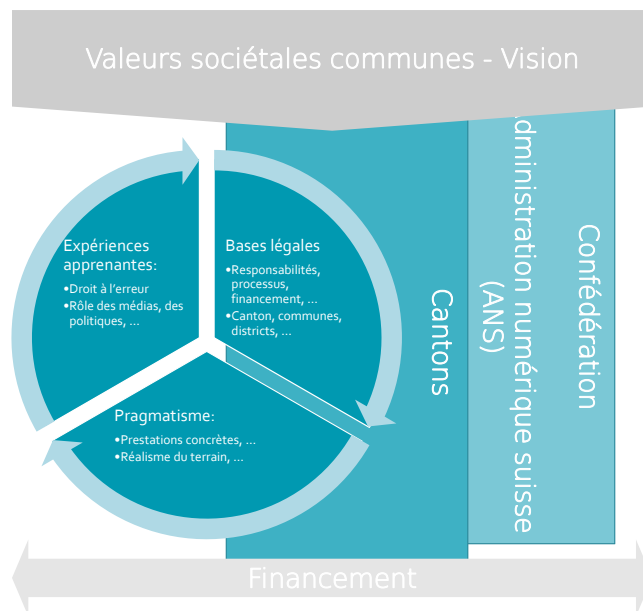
Valeurs sociétales communes - Vision

Expériences apprenantes:
•Droit à l'erreur
•Rôle des médias, des politiques, ...

Bases légales
•Responsabilités, processus, financement, ...
•Canton, communes, districts, ...

Pragmatisme:
•Prestations concrètes, ...
•Réalisme du terrain, ...

Cantons

dministration numérique suisse (ANS)

Confédération

Financement